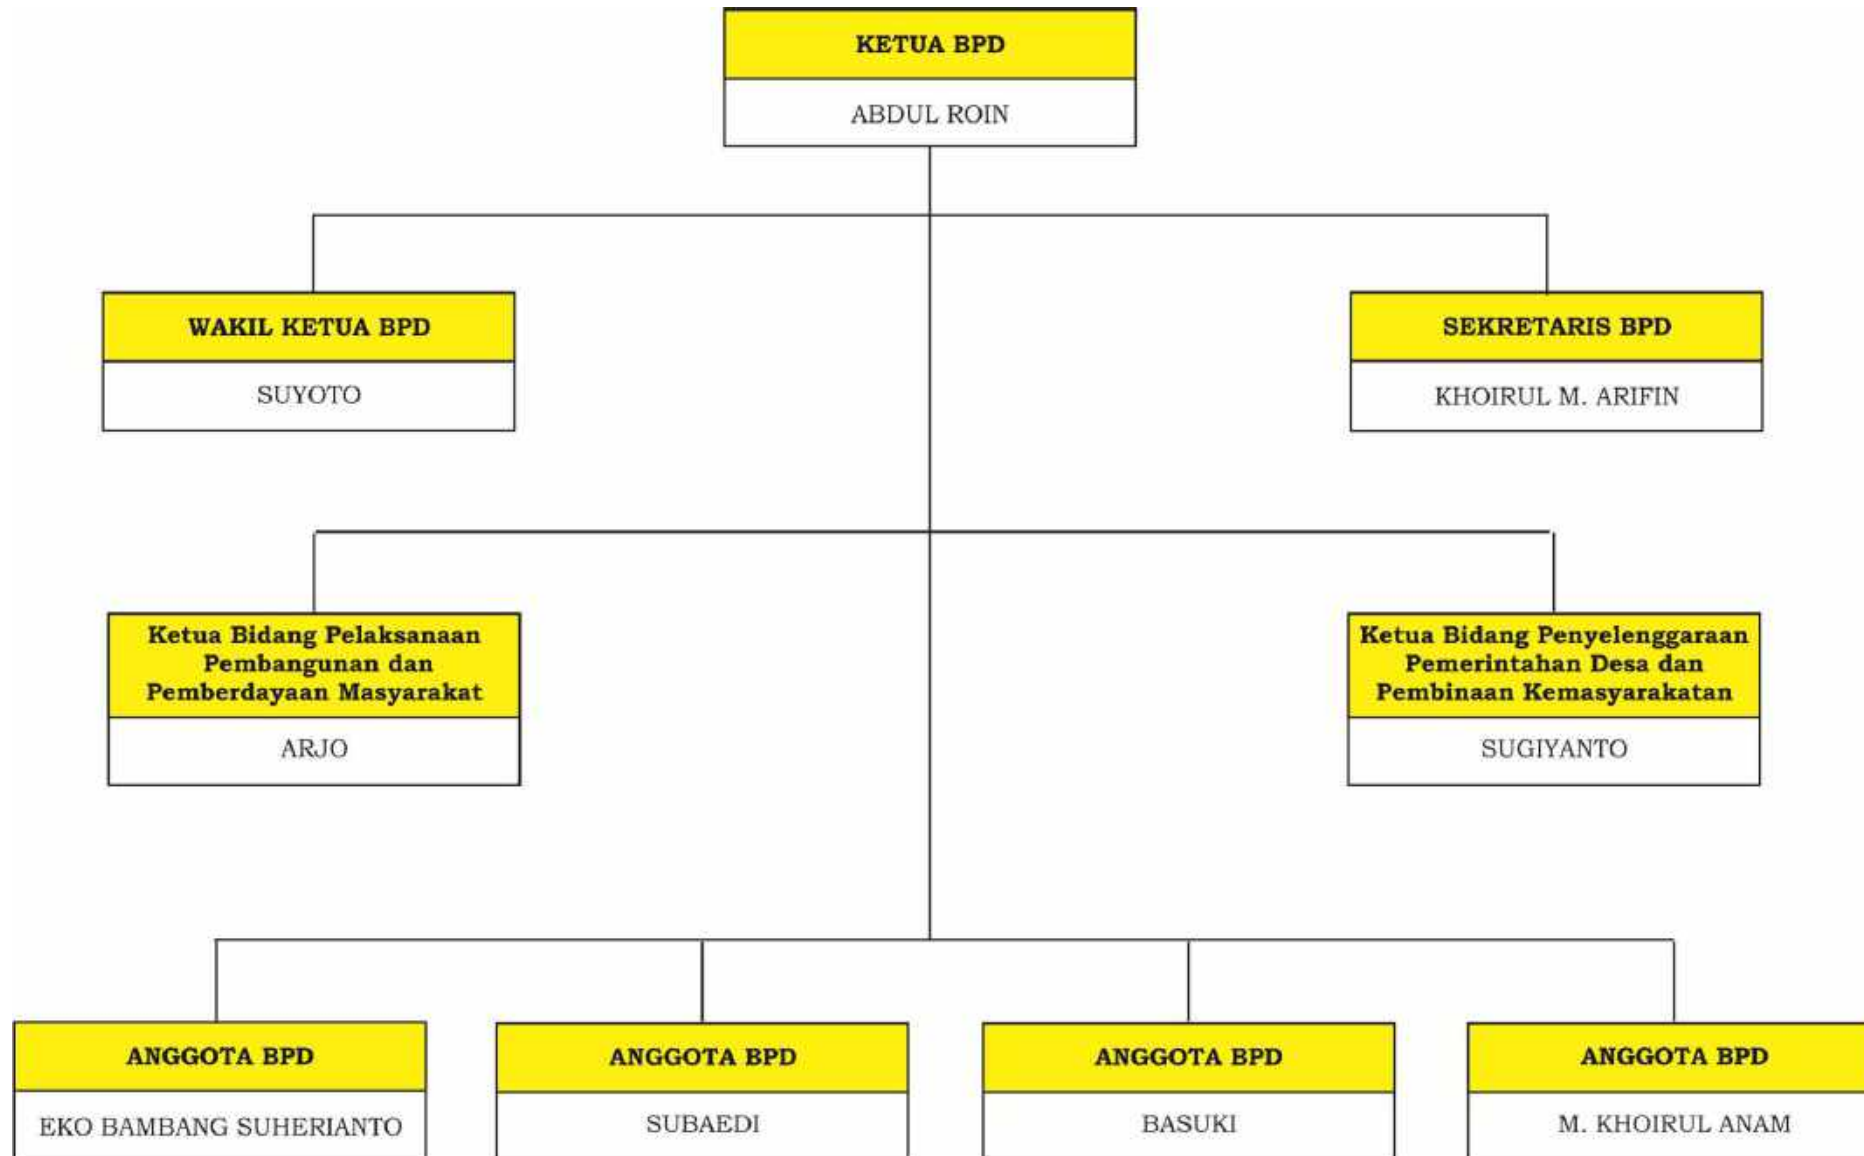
KETUA BPD

ABDUL ROIN

WAKIL KETUA BPD

SUYOTO

SEKRETARIS BPD

KHOIRUL M. ARIFIN

Ketua Bidang Pelaksanaan Pembangunan dan Pemberdayaan Masyarakat

ARJO

Ketua Bidang Penyelenggaraan Pemerintahan Desa dan Pembinaan Kemasyarakatan

SUGIYANTO

ANGGOTA BPD

EKO BAMBANG SUHERIANTO

ANGGOTA BPD

SUBAEDI

ANGGOTA BPD

BASUKI

ANGGOTA BPD

M. KHOIRUL ANAM